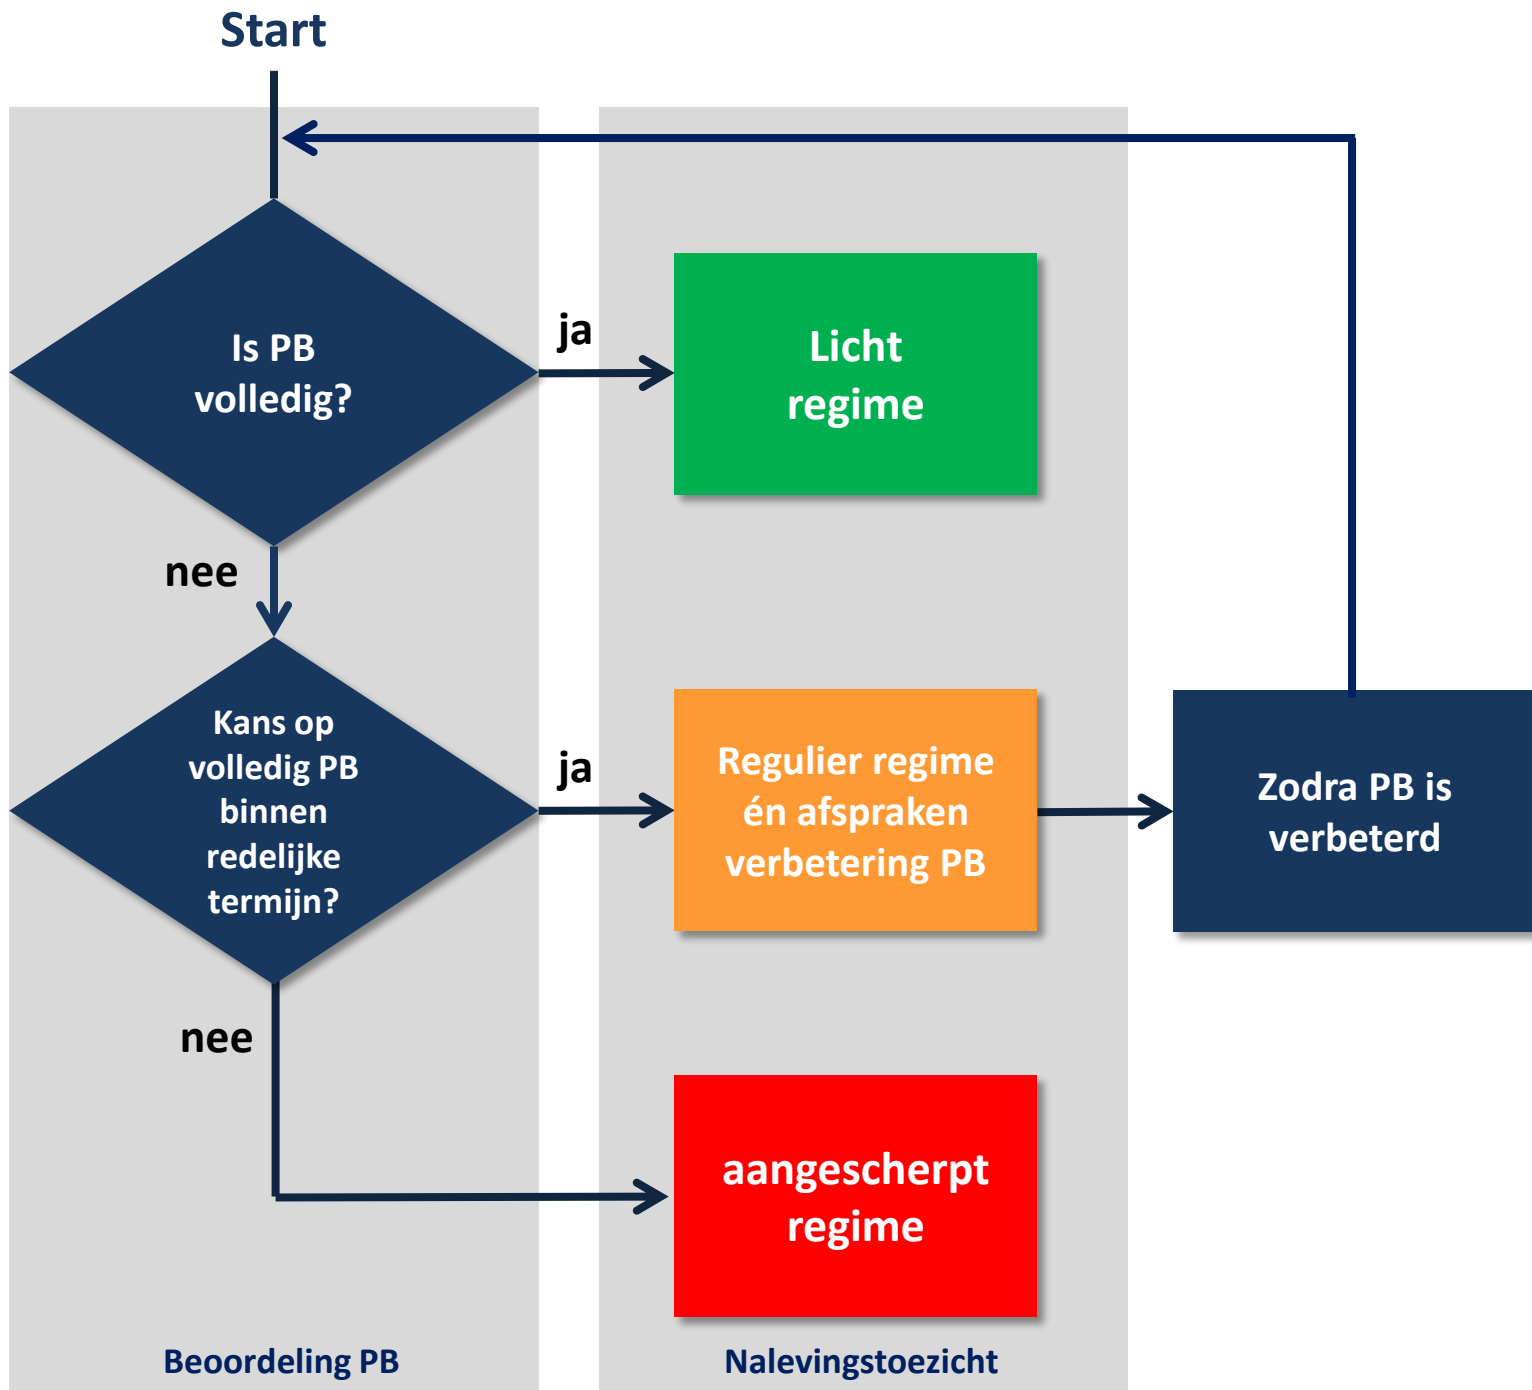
Start

Is PB volledig?

ja

Licht regime

nee

Kans op volledig PB binnen redelijke termijn?

ja

Regulier regime én afspraken verbetering PB

Zodra PB is verbeterd

nee

aangescherpt regime

Beoordeling PB

Nalevingstoezicht